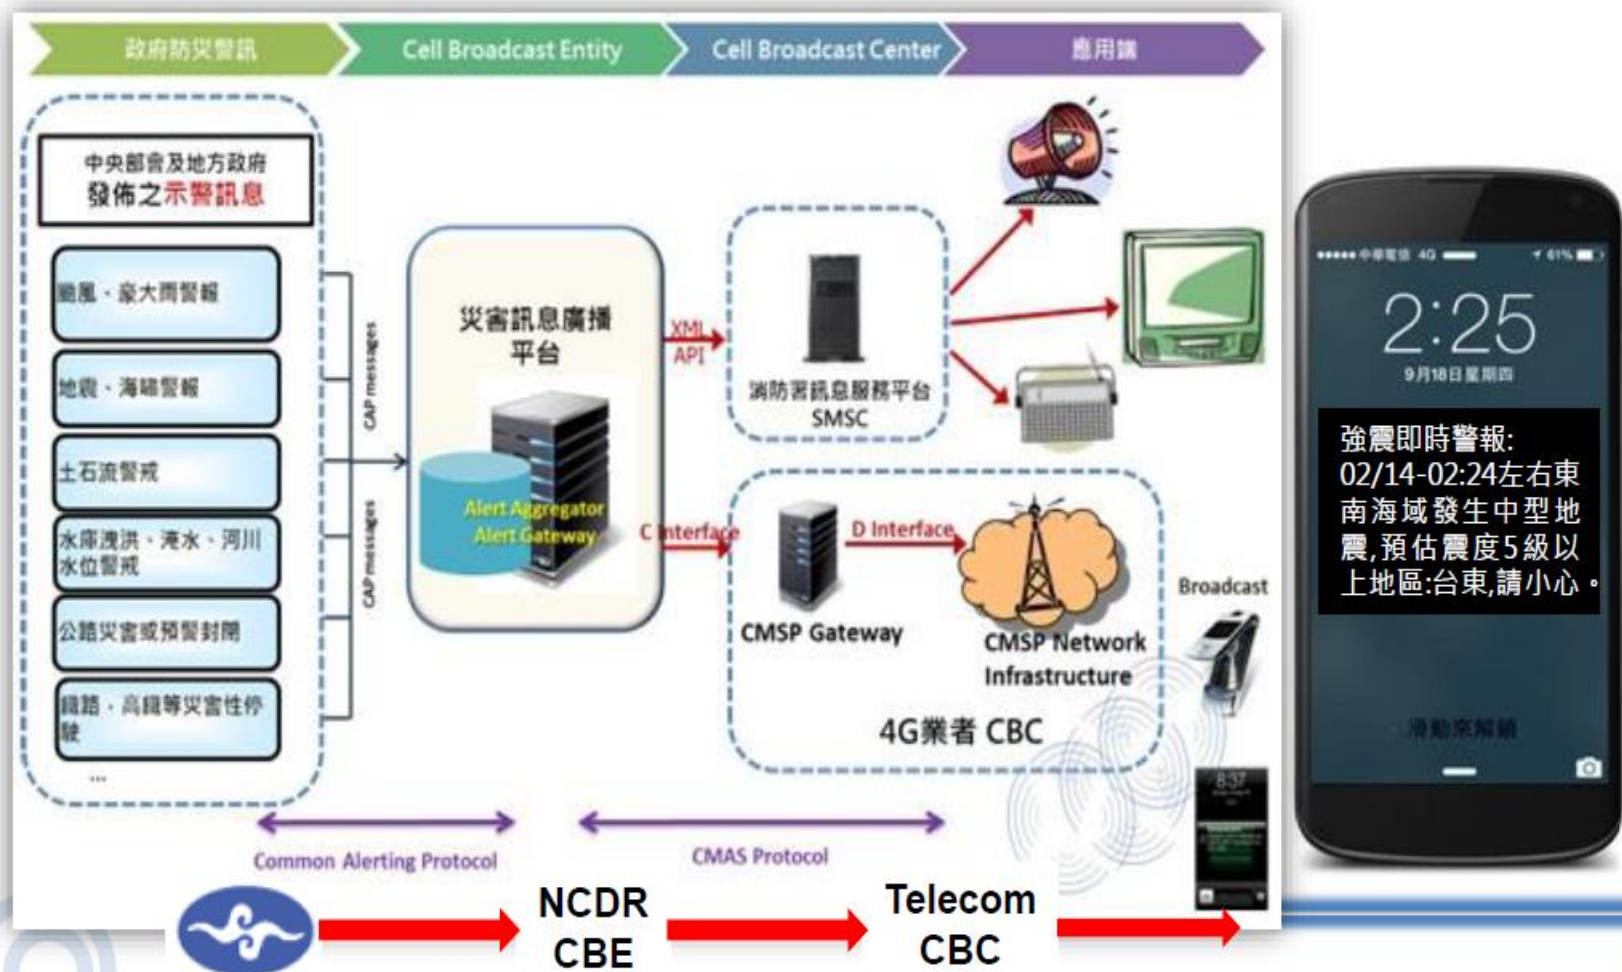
政府防災警訊

Cell Broadcast Entity

Cell Broadcast Center

應用端

中央部會及地方政府
發佈之示警訊息

颱風、豪大雨警報

地震、海嘯警報

土石流警戒

水庫洩洪、淹水、河川水位警戒

公路災害或預警封閉

鐵路、高鐵等災害性停駛

...

CAP messages

CAP messages

災害訊息廣播平台

Alert Aggregator
Alert Gateway

XML API

消防署訊息服務平台
SMSC

C Interface

D Interface

CMSP Gateway

CMSP Network Infrastructure

4G業者 CBC

Broadcast

Common Alerting Protocol

CMAS Protocol

NCDR
CBE

Telecom
CBC

••••• 中華電信 4G

61%

2:25

9月18日 星期四

強震即時警報:
02/14-02:24左右東南海域發生中型地震,預估震度5級以上地區:台東,請小心。

滑動來解鎖

8:37